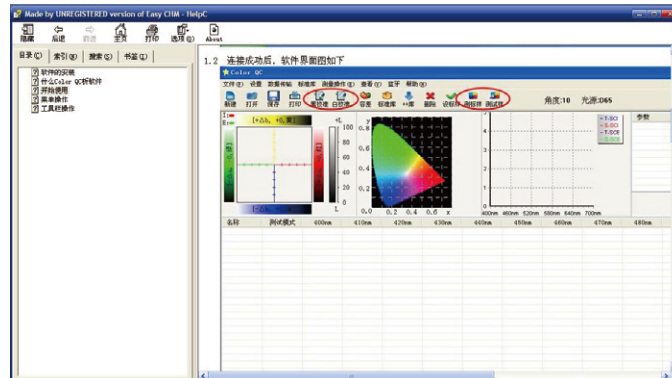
Made by UNREGISTERED version of Easy CHM - HelpC

隐藏 后退 前进 主页 打印 选项(O) About

目录(C) 索引(N) 搜索(S) 书签(I)

软件的安装
什么Color QC软件
开始使用
菜单操作
工具栏操作

1.2 连接成功后，软件界面图如下

Color QC

文件(F) 设置 数据库 标准库 测量操作(M) 查看(V) 蓝牙 帮助(H)

新建 打开 保存 打印 黑校准 白校准 设置 标准库 +1类 删除 设样品 测标样 测试样

角度:10 光源:D65

参数

T:SCI
S:SCI
T:SCE
S:SCE

400nm 460nm 520nm 580nm 640nm 700nm

| 名称 | 测试模式 | 400nm | 410nm | 420nm | 430nm | 440nm | 450nm | 460nm | 470nm | 480nm |
|---|---|---|---|---|---|---|---|---|---|---|